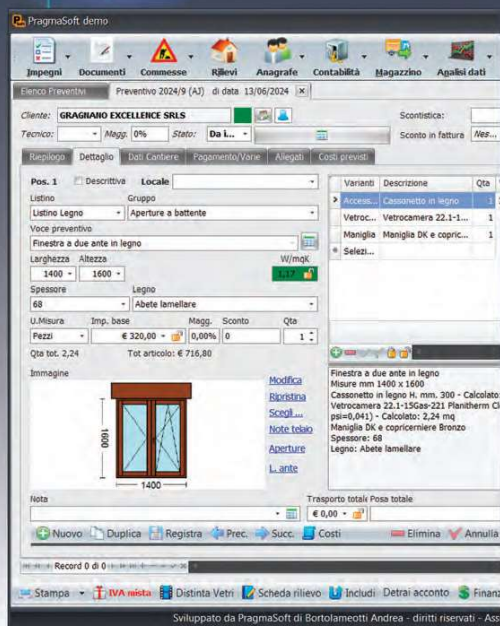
PragmaSoft demo

Impegni Documenti Commesse Rilievi Anagrafe Contabilità Magazzino Analisi dati

Elenco Preventivi | Preventivo 2024/9 (AJ) di data 13/06/2024

Cliente: GRAGNANO EXCELLENCE SRLS
Scontistica:
Tecnico: Magg. 0% Stato: Da i...
Sconto in fattura Nes...

Riepilogo | Dettaglio | Dati Cantiere | Pagamento/Varie | Allegati | Costi previsti

Pos. 1 Descrittiva Locale
Listino Gruppo
Listino Legno Aperture a battente
Voce preventivo
Finestra a due ante in legno
Larghezza Altezza W/mqK
1400 1600 1,17
Spessore Legno
68 Abete lamellare
U.Misura Imp. base Magg. Sconto Qta
Pezzi € 320,00 0,00% 0 1
Qta tot. 2,24 Tot articolo: € 716,80
Immagine
1600
1400
Modifica
Ripristina
Scegli ...
Note telaio
Aperture
L. ante

| Varianti | Descrizione | Qta |
|---|---|---|
| Access... | Cassonetto in legno | 1 |
| Vetroc... | Vetrocamera 22.1-1... | 1 |
| Maniglia | Maniglia DK e copric... | 1 |
| Selezi... | | |

Finestra a due ante in legno
Misure mm 1400 x 1600
Cassonetto in legno H. mm. 300 - Calcolato
Vetrocamera 22.1-15Gas-221 Planitherm Cl
psi=0,041) - Calcolato: 2,24 mq
Maniglia DK e copricerniere Bronzo
Spessore: 68
Legno: Abete lamellare

Nota
Trasporto totale Posa totale
€ 0,00

Nuovo Duplica Registra Prec. Succ. Costi Elimina Annulla

Record 0 di 0

Stampa IVA mista Distinta Vetri Scheda rilievo Includi Detrai acconto Finanz

Sviluppato da PragmaSoft di Bortolameotti Andrea - diritti riservati - Ass